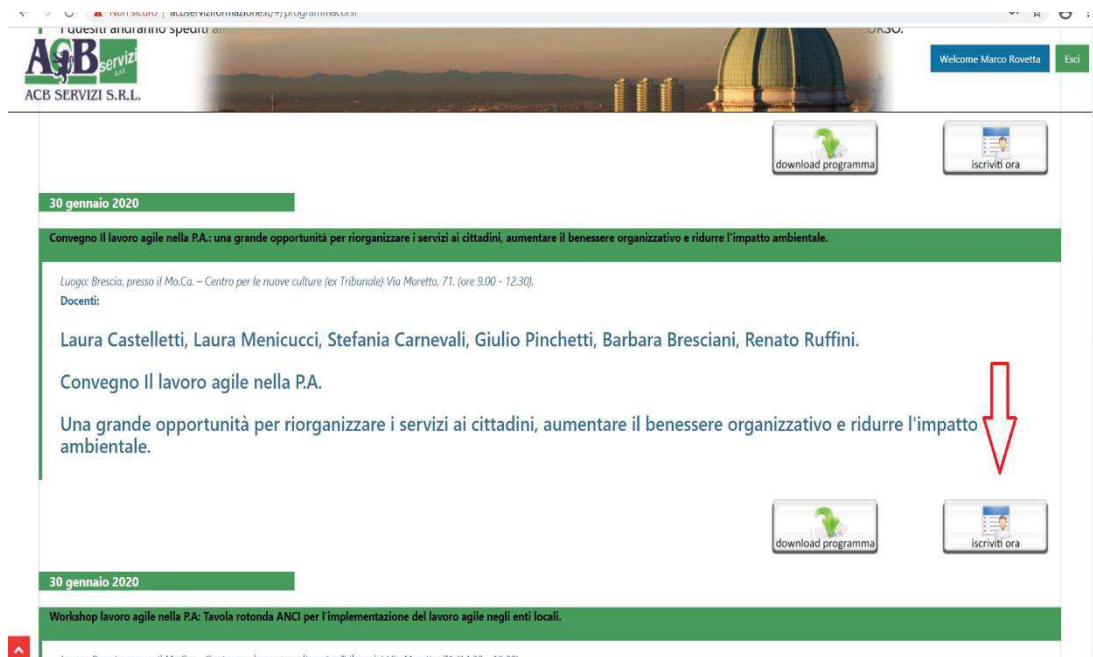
Non sicuro | acbserviziformazione.it/#/programmacorsi

I quesiti andranno spediti al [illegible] CORSO.

ACB servizi s.r.l.
ACB SERVIZI S.R.L.

Welcome Marco Rovetta
Esci

download programma
iscriviti ora

30 gennaio 2020

Convegno Il lavoro agile nella P.A.: una grande opportunità per riorganizzare i servizi ai cittadini, aumentare il benessere organizzativo e ridurre l'impatto ambientale.

Luogo: Brescia, presso il Mo.Ca. – Centro per le nuove culture (ex Tribunale) Via Moretto, 71. (ore 9.00 - 12.30).
Docenti:

Laura Castelletti, Laura Menicucci, Stefania Carnevali, Giulio Pinchetti, Barbara Bresciani, Renato Ruffini.

Convegno Il lavoro agile nella P.A.

Una grande opportunità per riorganizzare i servizi ai cittadini, aumentare il benessere organizzativo e ridurre l'impatto ambientale.

download programma
iscriviti ora

30 gennaio 2020

Workshop lavoro agile nella P.A: Tavola rotonda ANCI per l'implementazione del lavoro agile negli enti locali.

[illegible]